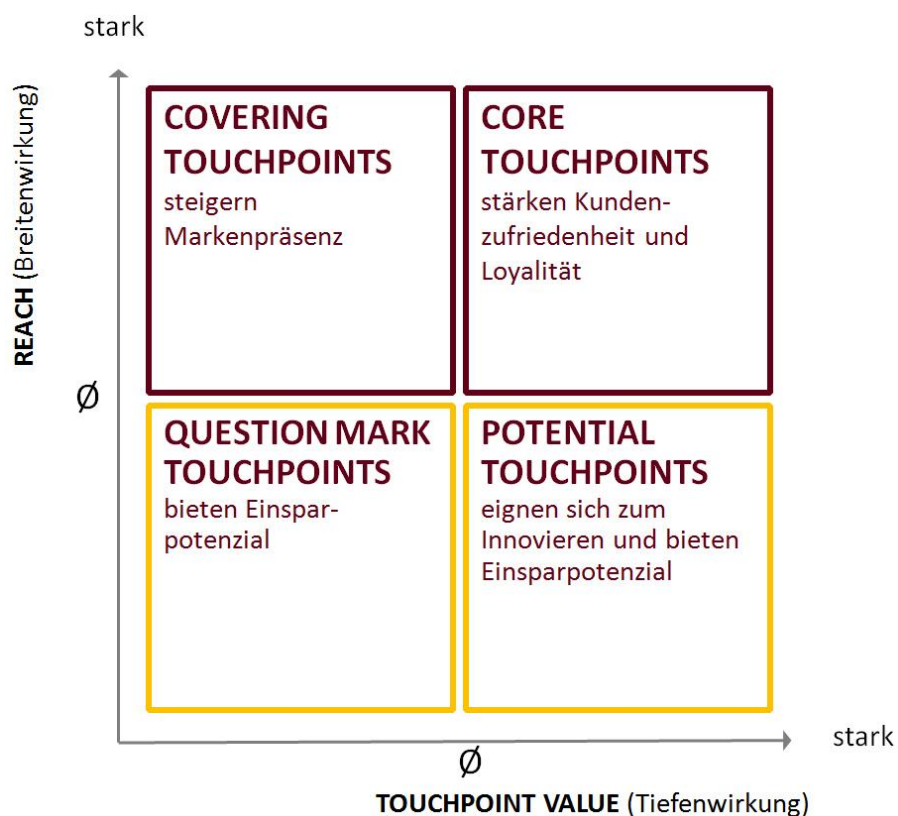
stark

REACH (Breitenwirkung)

COVERING TOUCHPOINTS
steigern Markenpräsenz

CORE TOUCHPOINTS
stärken Kundenzufriedenheit und Loyalität

Ø

QUESTION MARK TOUCHPOINTS
bieten Einsparpotenzial

POTENTIAL TOUCHPOINTS
eignen sich zum Innovieren und bieten Einsparpotenzial

stark

Ø

TOUCHPOINT VALUE (Tiefenwirkung)